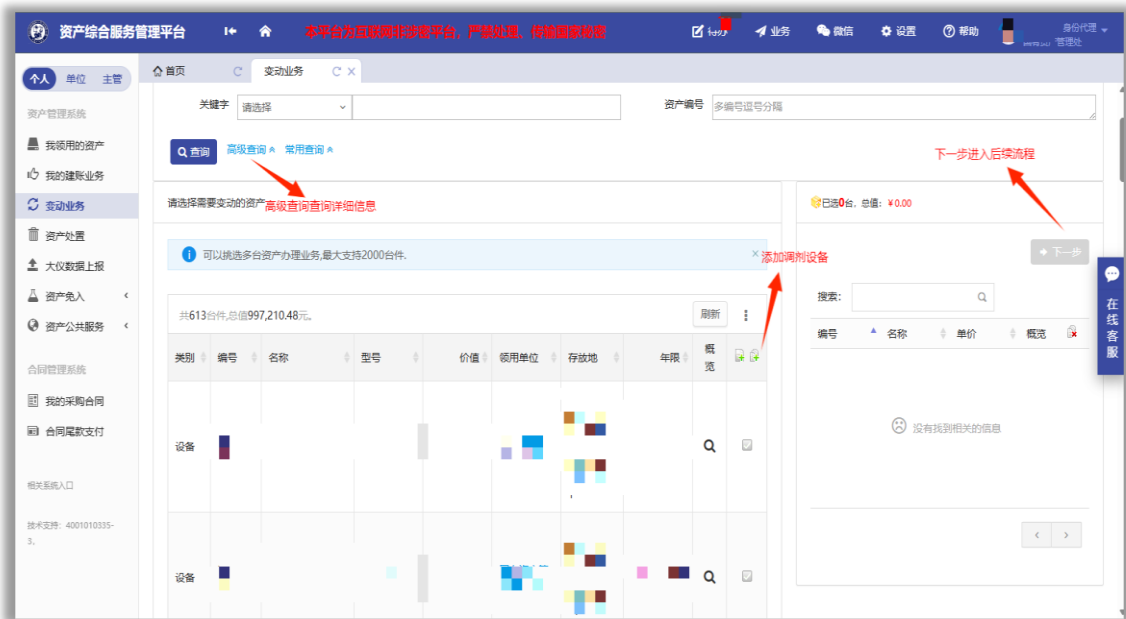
资产综合服务管理平台

本平台为互联网非涉密平台，严禁处理、传输国家秘密

待办 业务 微信 设置 帮助 身份代理 管理处

个人 单位 主管

资产管理系统

我领用的资产

我的建账业务

变动业务

资产处置

大仪数据上报

资产免入

资产公共服务

合同管理系统

我的采购合同

合同尾款支付

相关系统入口

技术支持：4001010335-3。

首页 变动业务

关键字 请选择 资产编号 多编号逗号分隔

查询 高级查询 常用查询

下一步进入后续流程

请选择需要变动的资产 高级查询查询详细信息

已选0台，总值：¥0.00

可以挑选多台资产办理业务，最大支持2000台件。

添加调剂设备

下一步

共613台件，总值997,210.48元。 刷新

搜索：

| 类别 | 编号 | 名称 | 型号 | 价值 | 领用单位 | 存放地 | 年限 | 概览 |
|---|---|---|---|---|---|---|---|---|
| 设备 | | | | | | | | |
| 设备 | | | | | | | | |

| 编号 | 名称 | 单价 | 概览 |
|---|---|---|---|

没有找到相关的信息

在线客服